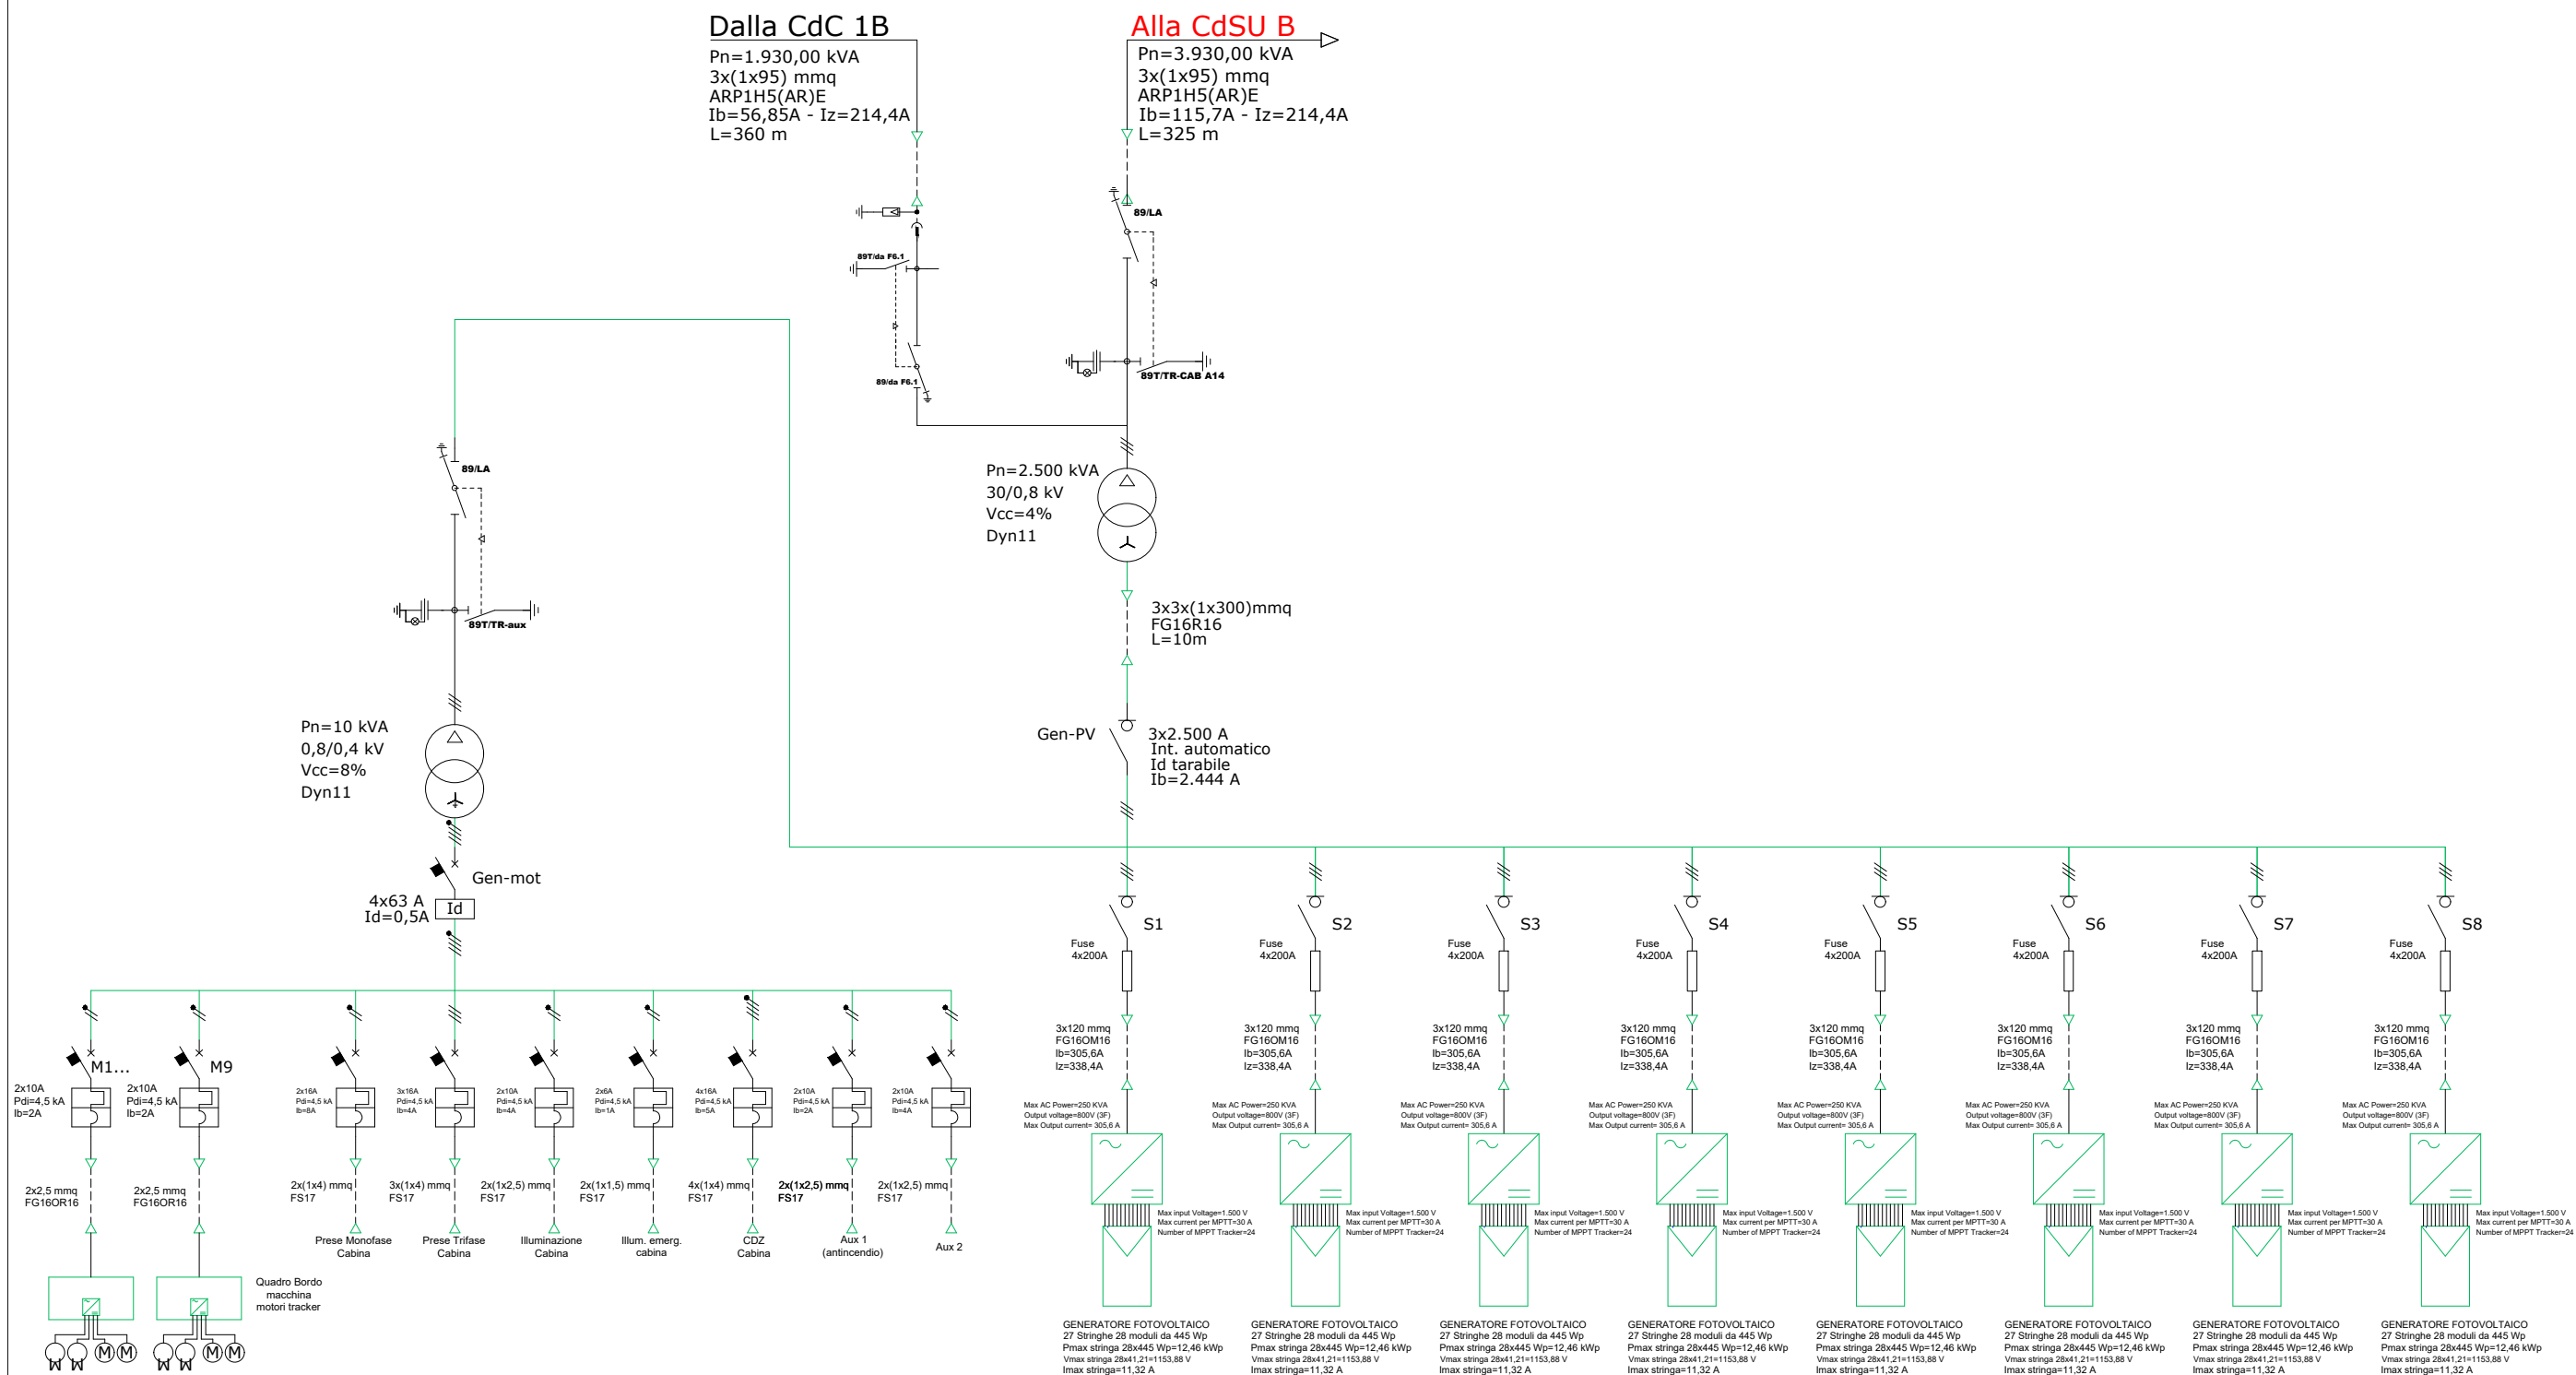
Dalla CdC 1B
Pn=1.930,00 kVA
3x(1x95) mmq
ARP1H5(AR)E
Ib=56,85A - Iz=214,4A
L=360 m

Alla CdSU B
Pn=3.930,00 kVA
3x(1x95) mmq
ARP1H5(AR)E
Ib=115,7A - Iz=214,4A
L=325 m

89/LA
89T/da F6.1
89/da F6.1
89T/TR-CAB A14

Pn=2.500 kVA
30/0,8 kV
Vcc=4%
Dyn11

3x3x(1x300)mmq
FG16R16
L=10m

Gen-PV
3x2.500 A
Int. automatico
Id tarabile
Ib=2.444 A

89/LA
89T/TR-aux

Pn=10 kVA
0,8/0,4 kV
Vcc=8%
Dyn11

Gen-mot
4x63 A
Id=0,5A
Id

M1...
2x10A
Pdi=4,5 kA
Ib=2A
2x2,5 mmq
FG16OR16

M9
2x10A
Pdi=4,5 kA
Ib=2A
2x2,5 mmq
FG16OR16

Quadro Bordo macchina motori tracker

2x16A Pdi=4,5 kA Ib=8A
2x(1x4) mmq FS17
Prese Monofase Cabina

3x16A Pdi=4,5 kA Ib=4A
3x(1x4) mmq FS17
Prese Trifase Cabina

2x10A Pdi=4,5 kA Ib=4A
2x(1x2,5) mmq FS17
Illuminazione Cabina

2x6A Pdi=4,5 kA Ib=1A
2x(1x1,5) mmq FS17
Illum. emerg. cabina

4x16A Pdi=4,5 kA Ib=5A
4x(1x4) mmq FS17
CDZ Cabina

2x10A Pdi=4,5 kA Ib=2A
2x(1x2,5) mmq FS17
Aux 1 (antincendio)

2x10A Pdi=4,5 kA Ib=4A
2x(1x2,5) mmq FS17
Aux 2

S1 S2 S3 S4 S5 S6 S7 S8
(for each S1–S8:)
Fuse 4x200A
3x120 mmq
FG16OM16
Ib=305,6A
Iz=338,4A
Max AC Power=250 KVA
Output voltage=800V (3F)
Max Output current= 305,6 A
Max input Voltage=1.500 V
Max current per MPPT=30 A
Number of MPPT Tracker=24
GENERATORE FOTOVOLTAICO
27 Stringhe 28 moduli da 445 Wp
Pmax stringa 28x445 Wp=12,46 kWp
Vmax stringa 28x41,21=1153,88 V
Imax stringa=11,32 A